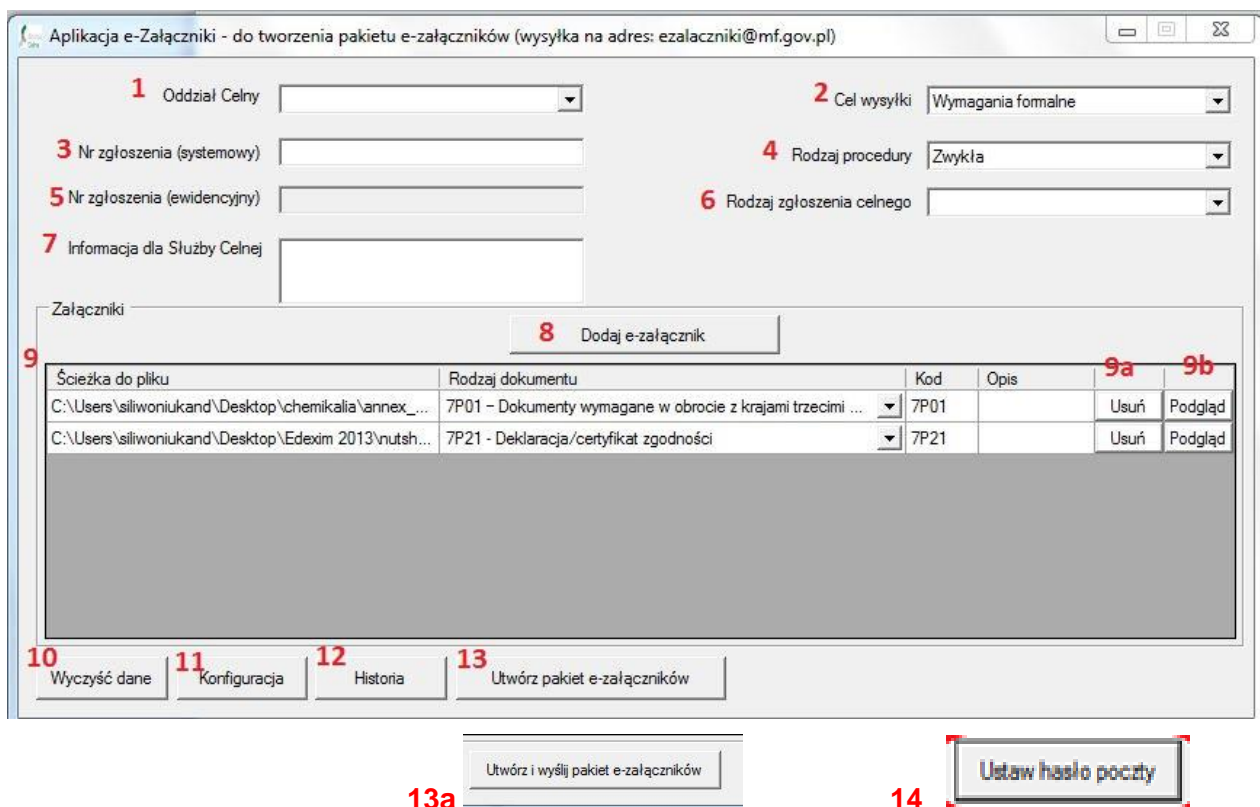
Aplikacja e-Załączniki - do tworzenia pakietu e-załączników (wysyłka na adres: ezalaczniki@mf.gov.pl)

1 Oddział Celny

2 Cel wysyłki Wymagania formalne

3 Nr zgłoszenia (systemowy)

4 Rodzaj procedury Zwykła

5 Nr zgłoszenia (ewidencyjny)

6 Rodzaj zgłoszenia celnego

7 Informacja dla Służby Celnej

Załączniki

8 Dodaj e-załącznik

9

| Ścieżka do pliku | Rodzaj dokumentu | Kod | Opis | 9a | 9b |
|---|---|---|---|---|---|
| C:\Users\siliwoniukand\Desktop\chemikalia\annex_... | 7P01 – Dokumenty wymagane w obrocie z krajami trzecimi ... | 7P01 | | Usuń | Podgląd |
| C:\Users\siliwoniukand\Desktop\Edexim 2013\nutsh... | 7P21 - Deklaracja/certyfikat zgodności | 7P21 | | Usuń | Podgląd |

10 Wyczyść dane 11 Konfiguracja 12 Historia 13 Utwórz pakiet e-załączników

Utwórz i wyślij pakiet e-załączników
13a

Ustaw hasło poczty
14